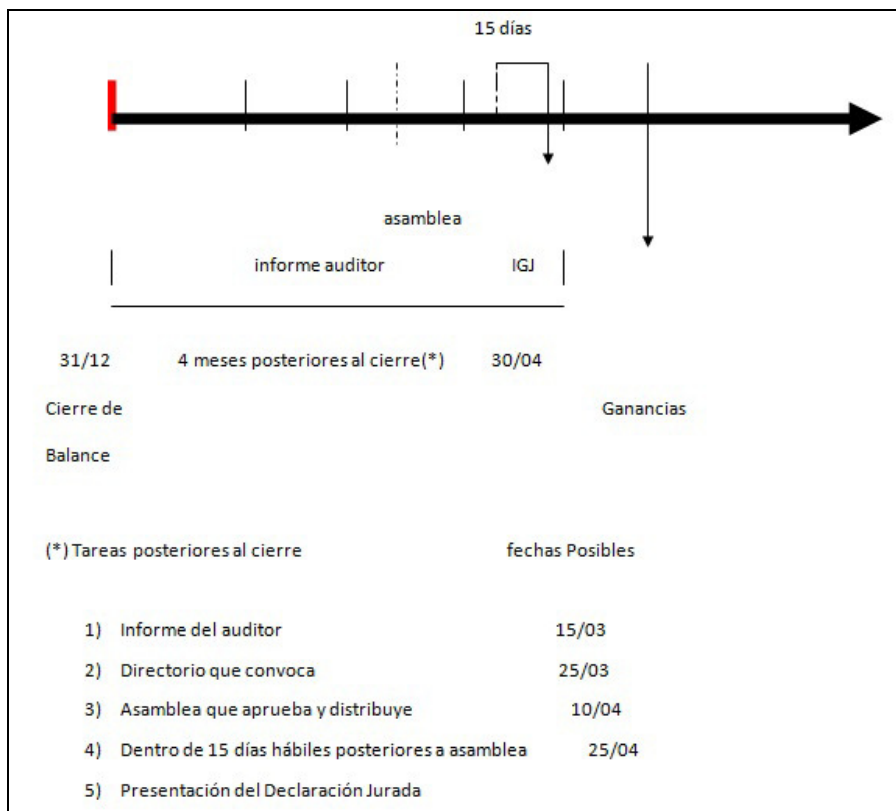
15 días

asamblea

informe auditor IGJ

31/12 4 meses posteriores al cierre(*) 30/04

Cierre de Balance

Ganancias

(*) Tareas posteriores al cierre fechas Posibles

1) Informe del auditor 15/03
2) Directorio que convoca 25/03
3) Asamblea que aprueba y distribuye 10/04
4) Dentro de 15 días hábiles posteriores a asamblea 25/04
5) Presentación del Declaración Jurada